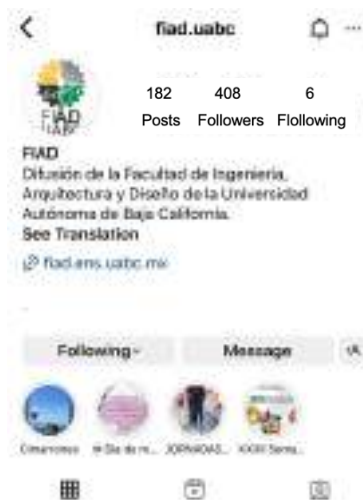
fiad.uabc

FIAD UABC

182 Posts
408 Followers
6 Flollowing

FIAD
Difusión de la Facultad de Ingeniería, Arquitectura y Diseño de la Universidad Autónoma de Baja California.
See Translation
fiad-ens.uabc.mx

Following
Message

Cimarrones
el Día de ni...
JORNADAS...
XXXII Sema...